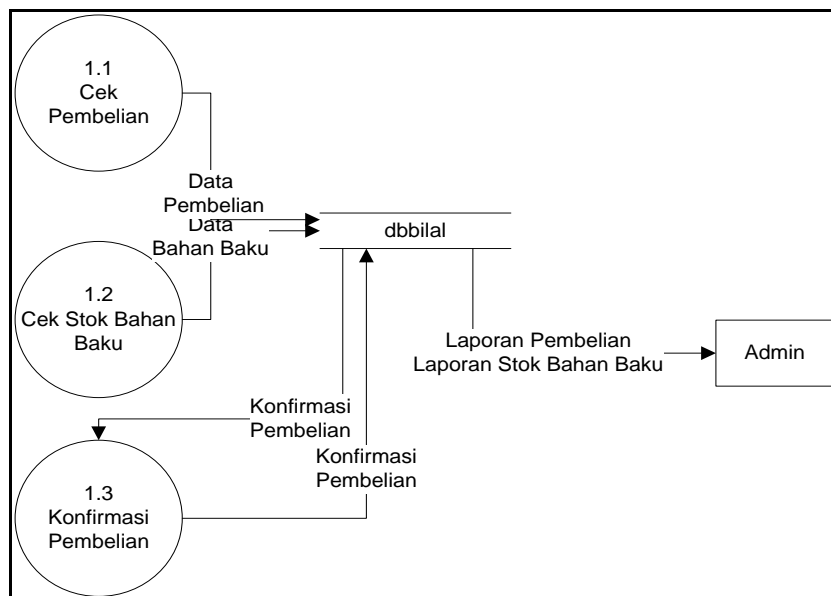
1.1
Cek
Pembelian

Data
Pembelian

Data
Bahan Baku

dbbilal

1.2
Cek Stok Bahan
Baku

Laporan Pembelian
Laporan Stok Bahan Baku

Admin

Konfirmasi
Pembelian

Konfirmasi
Pembelian

1.3
Konfirmasi
Pembelian